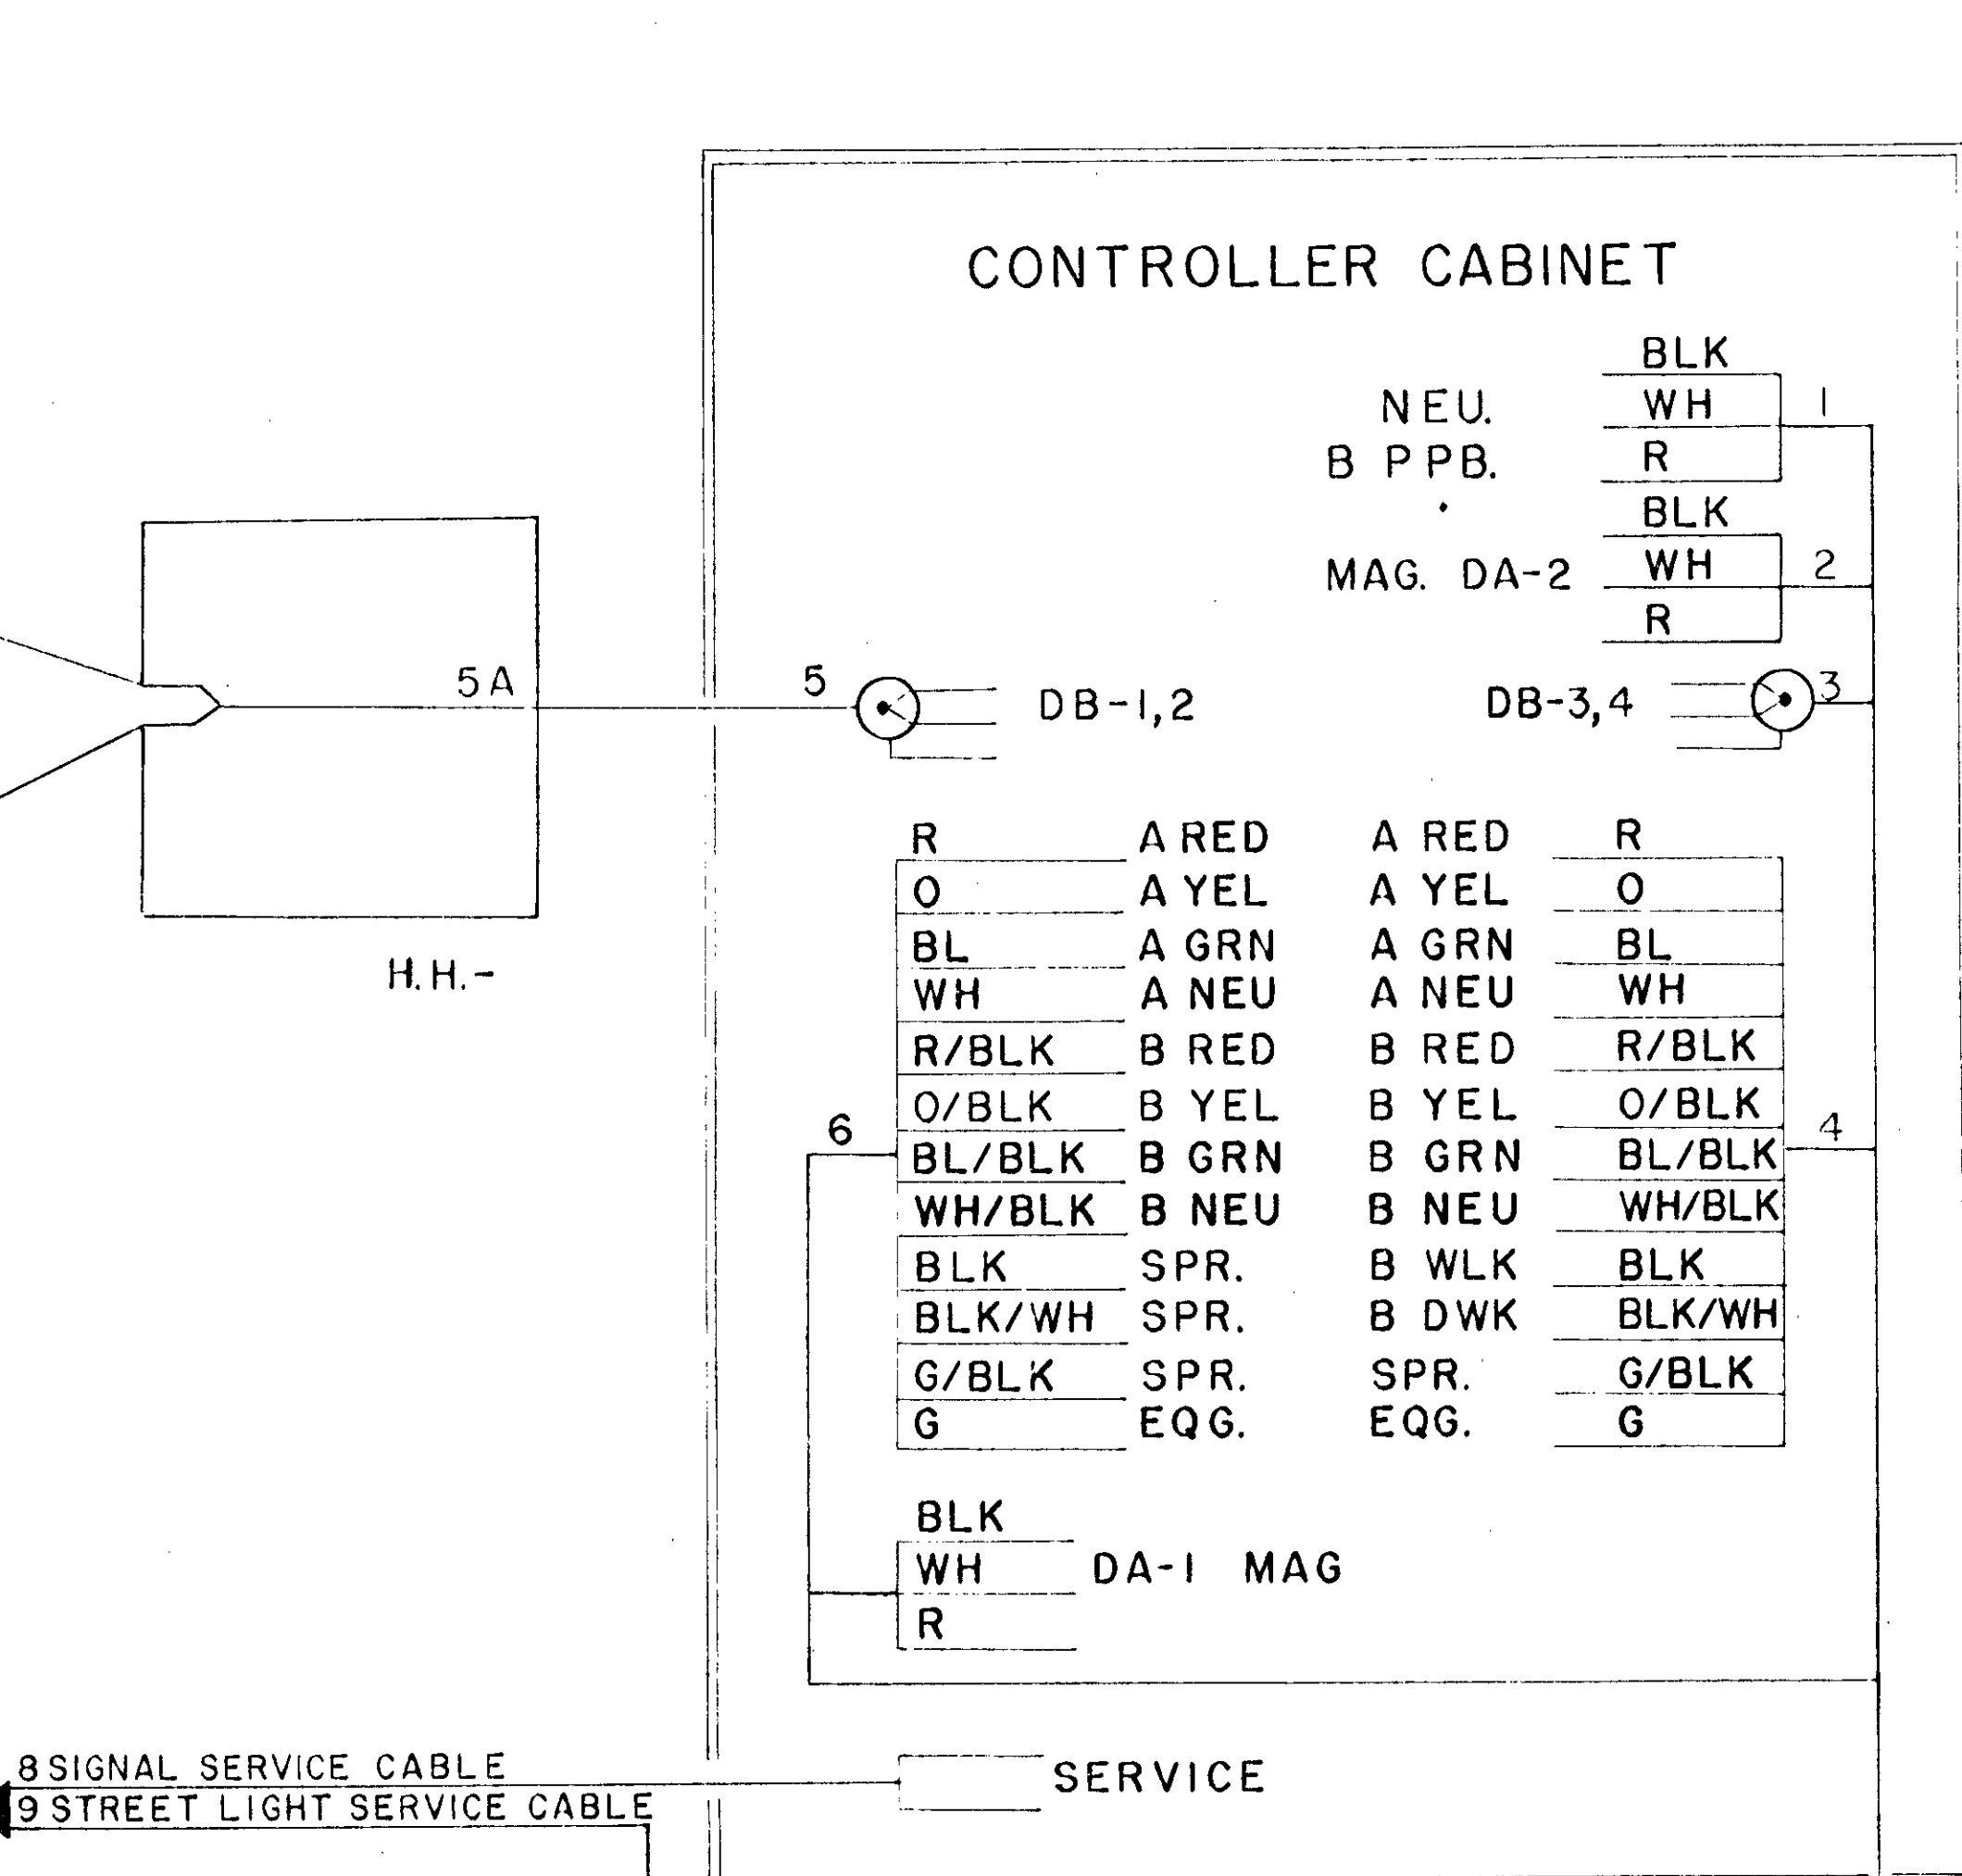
CONTROLLER CABINET

NEU.
B PPB.

BLK
WH
R

1

MAG. DA-2

BLK
WH
R

2

5A

5

DB-1,2

DB-3,4

3

H.H.-

| R | A RED | A RED | R |
|---|---|---|---|
| O | A YEL | A YEL | O |
| BL | A GRN | A GRN | BL |
| WH | A NEU | A NEU | WH |
| R/BLK | B RED | B RED | R/BLK |
| O/BLK | B YEL | B YEL | O/BLK |
| BL/BLK | B GRN | B GRN | BL/BLK |
| WH/BLK | B NEU | B NEU | WH/BLK |
| BLK | SPR. | B WLK | BLK |
| BLK/WH | SPR. | B DWK | BLK/WH |
| G/BLK | SPR. | SPR. | G/BLK |
| G | EQG. | EQG. | G |

6

4

BLK
WH
R

DA-1 MAG

8 SIGNAL SERVICE CABLE
9 STREET LIGHT SERVICE CABLE

SERVICE